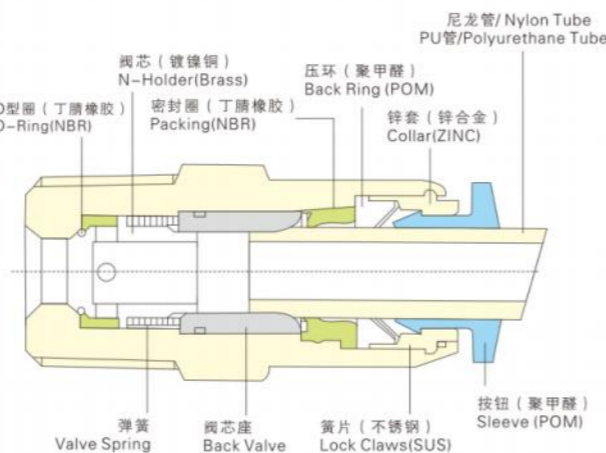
尼龙管/ Nylon Tube
PU管/Polyurethane Tube

阀芯（镀镍铜）
N-Holder(Brass)

压环（聚甲醛）
Back Ring (POM)

O型圈（丁腈橡胶）
O-Ring(NBR)

密封圈（丁腈橡胶）
Packing(NBR)

锌套（锌合金）
Collar(ZINC)

弹簧
Valve Spring

阀芯座
Back Valve

簧片（不锈钢）
Lock Claws(SUS)

按钮（聚甲醛）
Sleeve (POM)